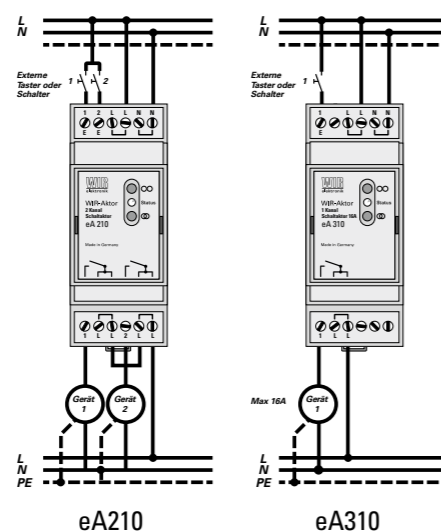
L
N

Externe Taster oder Schalter

1 2

1 2 L L N N
E E

WIR
WIR-Aktor
2 Kanal Schaltaktor
eA 210
Status
Made in Germany

1 L L 2 L L

Gerät 1
Gerät 2

L
N
PE

eA210

L
N

Externe Taster oder Schalter

1

1 L L N N
E

WIR
WIR-Aktor
1 Kanal Schaltaktor 16A
eA 310
Status
Made in Germany

1 L L

Max 16A

Gerät 1

L
N
PE

eA310